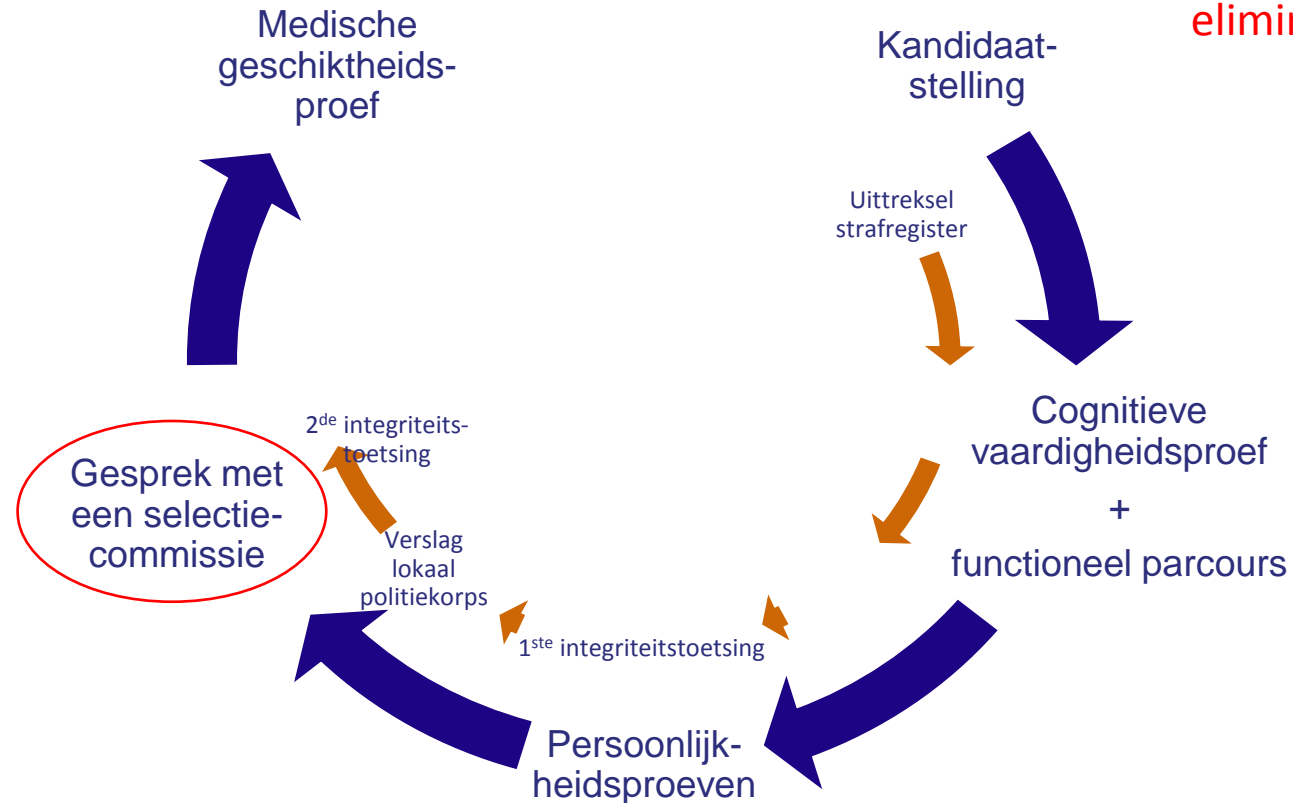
elimi

Kandidaatstelling

Uittreksel strafregister

Cognitieve vaardigheidsproef
+
functioneel parcours

1$^{ste}$ integriteitstoetsing

Persoonlijkheidsproeven

Verslag lokaal politiekorps

2$^{de}$ integriteitstoetsing

Gesprek met een selectiecommissie

Medische geschiktheidsproef